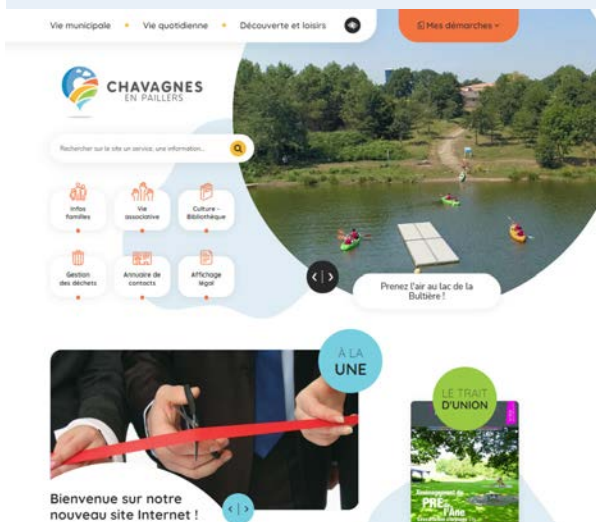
Vie municipale • Vie quotidienne • Découverte et loisirs

Mes démarches

CHAVAGNES EN PAILLERS

Rechercher sur le site un service, une information...

Infos familles

Vie associative

Culture - Bibliothèque

Gestion des déchets

Annuaire de contacts

Affichage légal

Prenez l'air au lac de la Bultière !

À LA UNE

Bienvenue sur notre nouveau site Internet !

LE TRAIT D'UNION

PRE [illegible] l'Âne